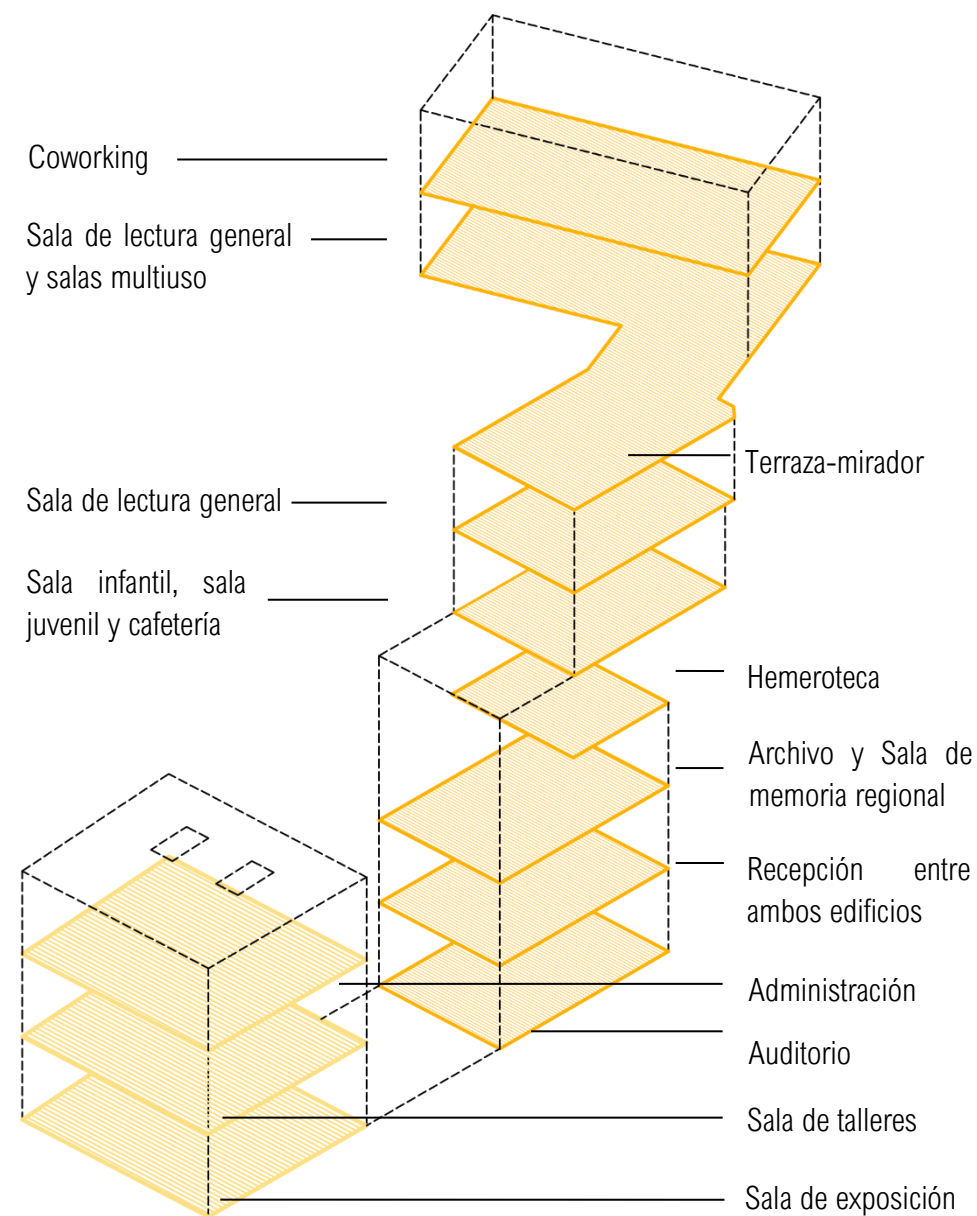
Coworking

Sala de lectura general y salas multiuso

Terraza-mirador

Sala de lectura general

Sala infantil, sala juvenil y cafetería

Hemeroteca

Archivo y Sala de memoria regional

Recepción entre ambos edificios

Administración

Auditorio

Sala de talleres

Sala de exposición